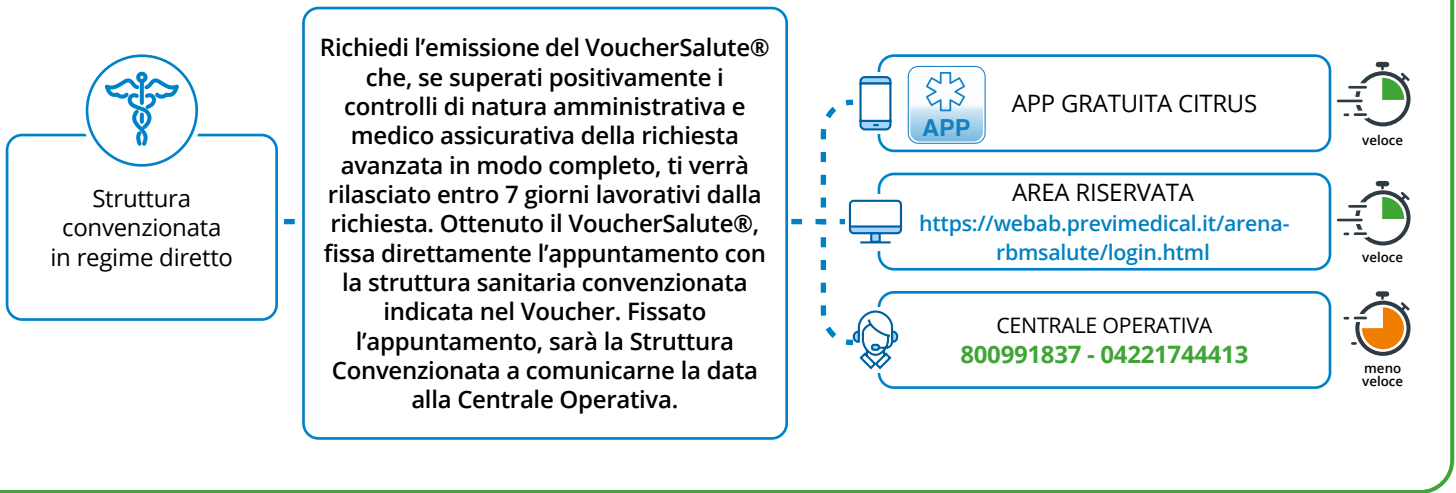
Struttura convenzionata in regime diretto

Richiedi l’emissione del VoucherSalute® che, se superati positivamente i controlli di natura amministrativa e medico assicurativa della richiesta avanzata in modo completo, ti verrà rilasciato entro 7 giorni lavorativi dalla richiesta. Ottenuto il VoucherSalute®, fissa direttamente l’appuntamento con la struttura sanitaria convenzionata indicata nel Voucher. Fissato l’appuntamento, sarà la Struttura Convenzionata a comunicarne la data alla Centrale Operativa.

APP

APP GRATUITA CITRUS

veloce

AREA RISERVATA
https://webab.previmedical.it/arena-rbmsalute/login.html

veloce

CENTRALE OPERATIVA
800991837 - 04221744413

meno veloce